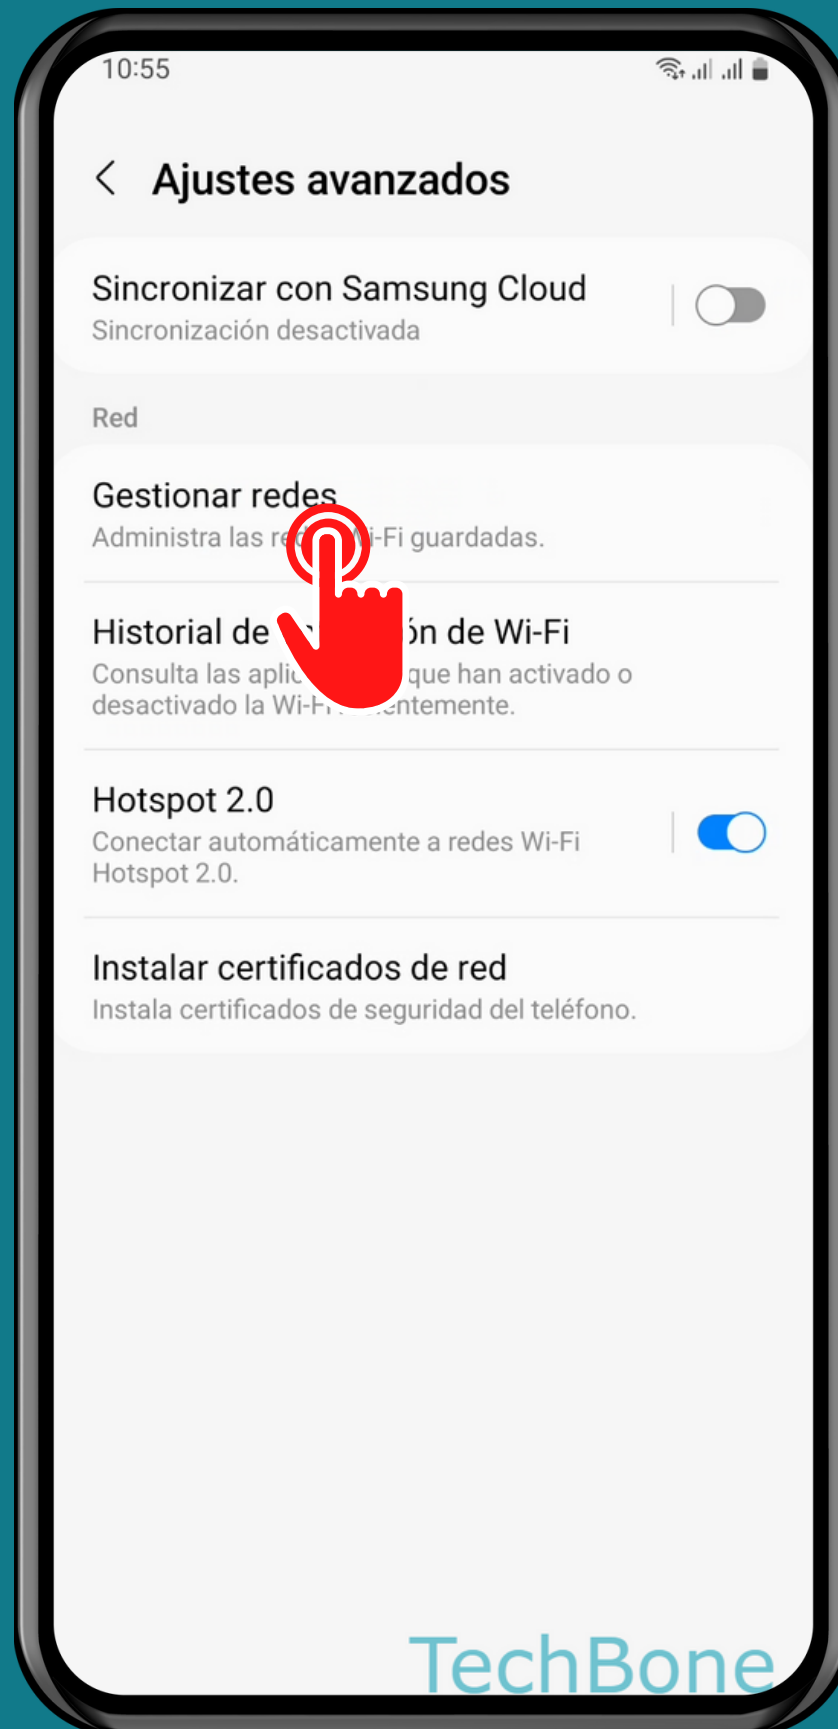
10:55

Ajustes avanzados

Sincronizar con Samsung Cloud
Sincronización desactivada

Red

Gestionar redes
Administra las re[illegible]i-Fi guardadas.

Historial de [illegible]ón de Wi-Fi
Consulta las aplic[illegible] que han activado o desactivado la Wi-F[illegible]entemente.

Hotspot 2.0
Conectar automáticamente a redes Wi-Fi Hotspot 2.0.

Instalar certificados de red
Instala certificados de seguridad del teléfono.

TechBone